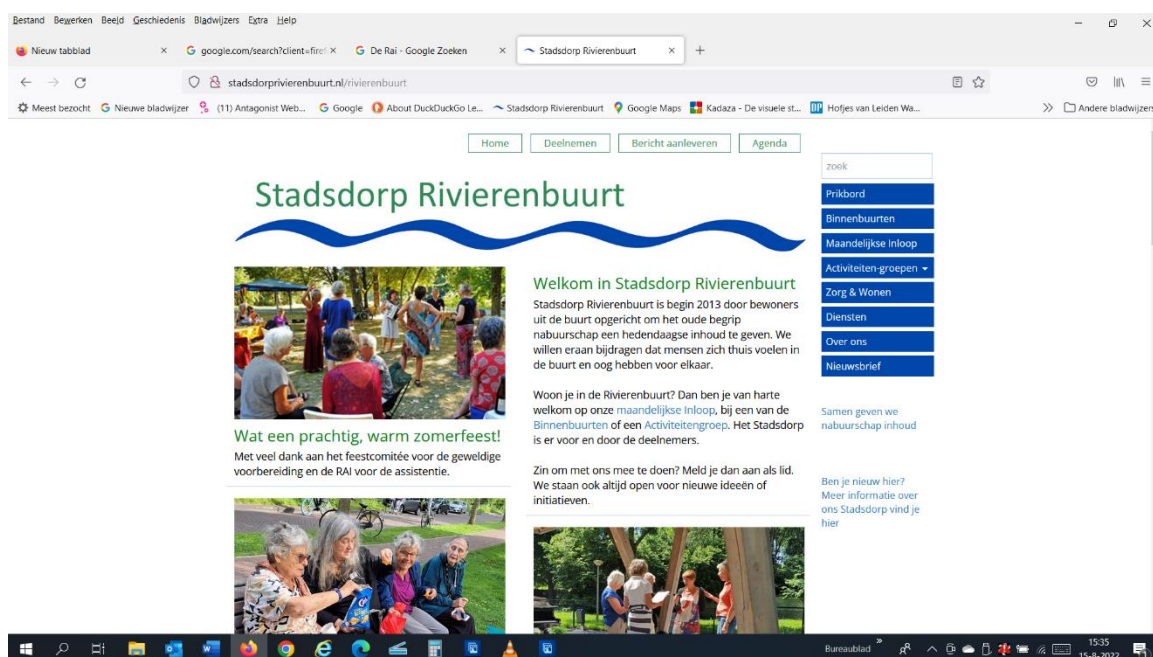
Bestand Bewerken Beeld Geschiedenis Bladwijzers Extra Help

Nieuw tabblad × google.com/search?client=firef × De Rai - Google Zoeken × Stadsdorp Rivierenbuurt × +

stadsdorprivierenbuurt.nl/rivierenbuurt

Meest bezocht Nieuwe bladwijzer (11) Antagonist Web... Google About DuckDuckGo Le... Stadsdorp Rivierenbuurt Google Maps Kadaza - De visuele st... Hofjes van Leiden Wa... Andere bladwijzers

Home Deelnemen Bericht aanleveren Agenda

zoek

Stadsdorp Rivierenbuurt

Prikbord
Binnenbuurten
Maandelijkse Inloop
Activiteiten-groepen
Zorg & Wonen
Diensten
Over ons
Nieuwsbrief

Wat een prachtig, warm zomerfeest!

Met veel dank aan het feestcomitée voor de geweldige voorbereiding en de RAI voor de assistentie.

Welkom in Stadsdorp Rivierenbuurt

Stadsdorp Rivierenbuurt is begin 2013 door bewoners uit de buurt opgericht om het oude begrip nabuurschap een hedendaagse inhoud te geven. We willen eraan bijdragen dat mensen zich thuis voelen in de buurt en oog hebben voor elkaar.

Woon je in de Rivierenbuurt? Dan ben je van harte welkom op onze maandelijkse Inloop, bij een van de Binnenbuurten of een Activiteitengroep. Het Stadsdorp is er voor en door de deelnemers.

Zin om met ons mee te doen? Meld je dan aan als lid. We staan ook altijd open voor nieuwe ideeën of initiatieven.

Samen geven we nabuurschap inhoud

Ben je nieuw hier? Meer informatie over ons Stadsdorp vind je hier

Bureaublad 15:35 15-8-2022